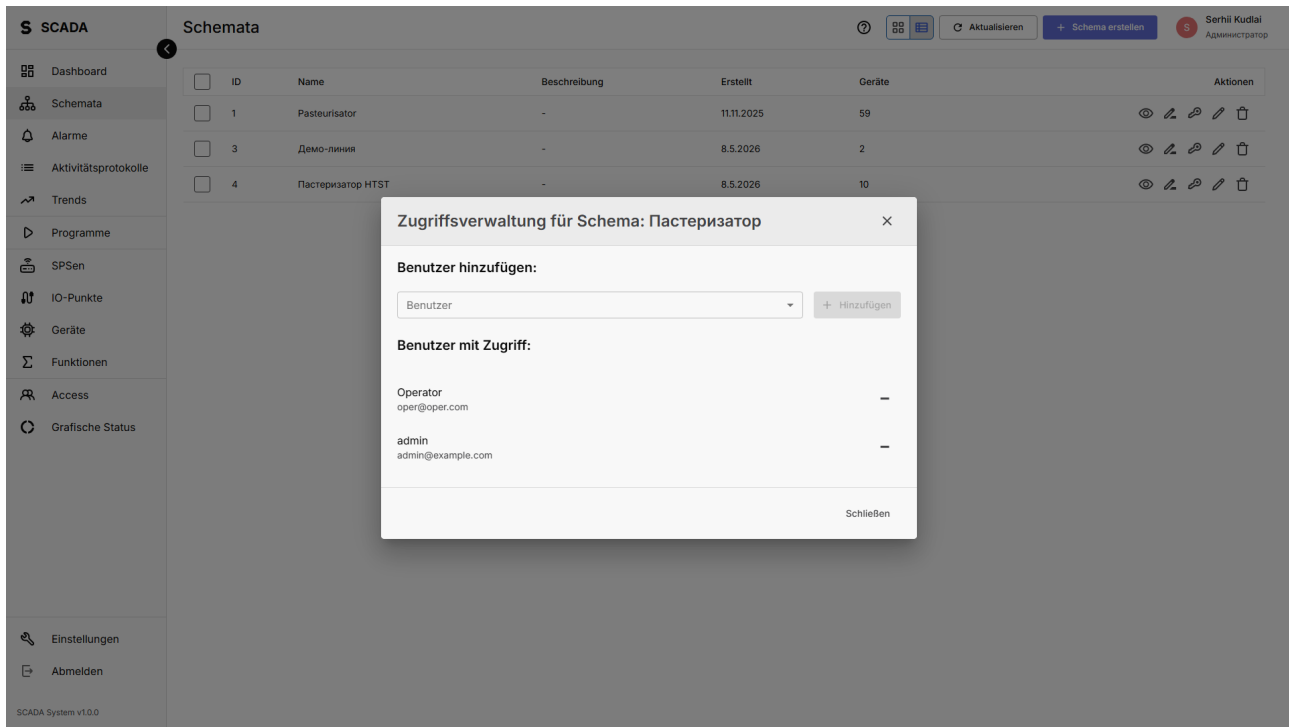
S SCADA

Dashboard
Schemata
Alarme
Aktivitätsprotokolle
Trends
Programme
SPSen
IO-Punkte
Geräte
Funktionen
Access
Grafische Status

Einstellungen
Abmelden

SCADA System v1.0.0

Schemata

Aktualisieren
+ Schema erstellen
S Serhii Kudlai
Администратор

| ID | Name | Beschreibung | Erstellt | Geräte | Aktionen |
|---|---|---|---|---|---|
| 1 | Pasteurisator | - | 11.11.2025 | 59 | |
| 3 | Демо-линия | - | 8.5.2026 | 2 | |
| 4 | Пастеризатор HTST | - | 8.5.2026 | 10 | |

Zugriffsverwaltung für Schema: Пастеризатор

Benutzer hinzufügen:

Benutzer
+ Hinzufügen

Benutzer mit Zugriff:

Operator
oper@oper.com

admin
admin@example.com

Schließen